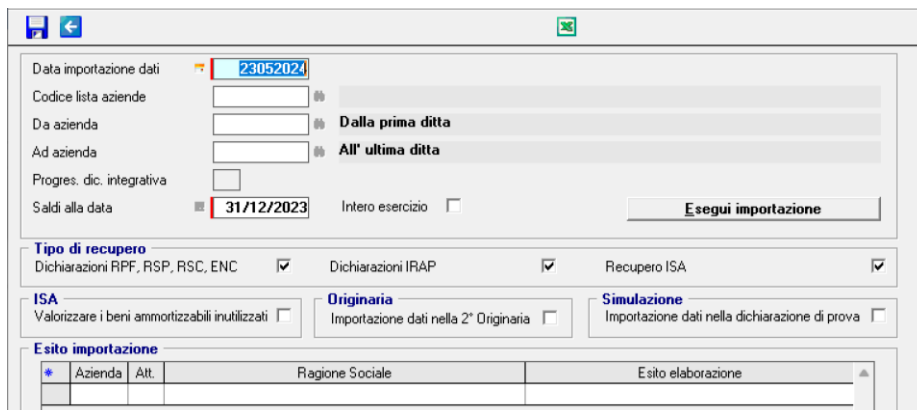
Data importazione dati 23052024
Codice lista aziende
Da azienda Dalla prima ditta
Ad azienda All' ultima ditta
Progres. dic. integrativa
Saldi alla data 31/12/2023 Intero esercizio
Esegui importazione

Tipo di recupero
Dichiarazioni RPF, RSP, RSC, ENC ☑ Dichiarazioni IRAP ☑ Recupero ISA ☑

ISA
Valorizzare i beni ammortizzabili inutilizzati ☐

Originaria
Importazione dati nella 2° Originaria ☐

Simulazione
Importazione dati nella dichiarazione di prova ☐

Esito importazione

| * | Azienda | Att. | Ragione Sociale | Esito elaborazione |
|---|---|---|---|---|
| | | | | |